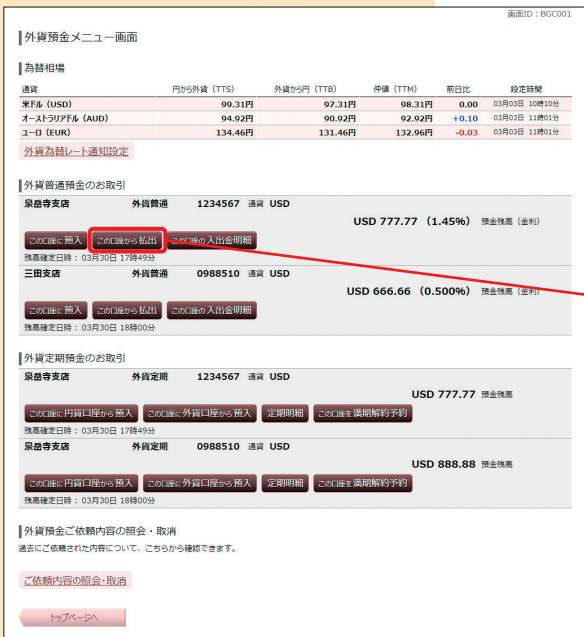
画面ID：BGC001

外貨預金メニュー画面

為替相場

| 通貨 | 円から外貨（TTS） | 外貨から円（TTB） | 仲値（TTM） | 前日比 | 設定時間 |
|---|---|---|---|---|---|
| 米ドル（USD） | 99.31円 | 97.31円 | 98.31円 | 0.00 | 03月03日 10時10分 |
| オーストラリアドル（AUD） | 94.92円 | 90.92円 | 92.92円 | +0.10 | 03月03日 11時01分 |
| ユーロ（EUR） | 134.46円 | 131.46円 | 132.96円 | -0.03 | 03月03日 11時01分 |

外貨為替レート通知設定

外貨普通預金のお取引

泉岳寺支店 外貨普通 1234567 通貨 USD

USD 777.77 （1.45%） 預金残高（金利）

この口座に預入 この口座から払出 この口座の入出金明細

残高確定日時：03月30日 17時49分

三田支店 外貨普通 0988510 通貨 USD

USD 666.66 （0.500%） 預金残高（金利）

この口座に預入 この口座から払出 この口座の入出金明細

残高確定日時：03月30日 18時00分

外貨定期預金のお取引

泉岳寺支店 外貨定期 1234567 通貨 USD

USD 777.77 預金残高

この口座に円貨口座から預入 この口座に外貨口座から預入 定期明細 この口座を満期解約予約

残高確定日時：03月30日 17時49分

泉岳寺支店 外貨定期 0988510 通貨 USD

USD 888.88 預金残高

この口座に円貨口座から預入 この口座に外貨口座から預入 定期明細 この口座を満期解約予約

残高確定日時：03月30日 18時00分

外貨預金ご依頼内容の照会・取消

過去にご依頼された内容について、こちらから確認できます。

ご依頼内容の照会・取消

トップページへ